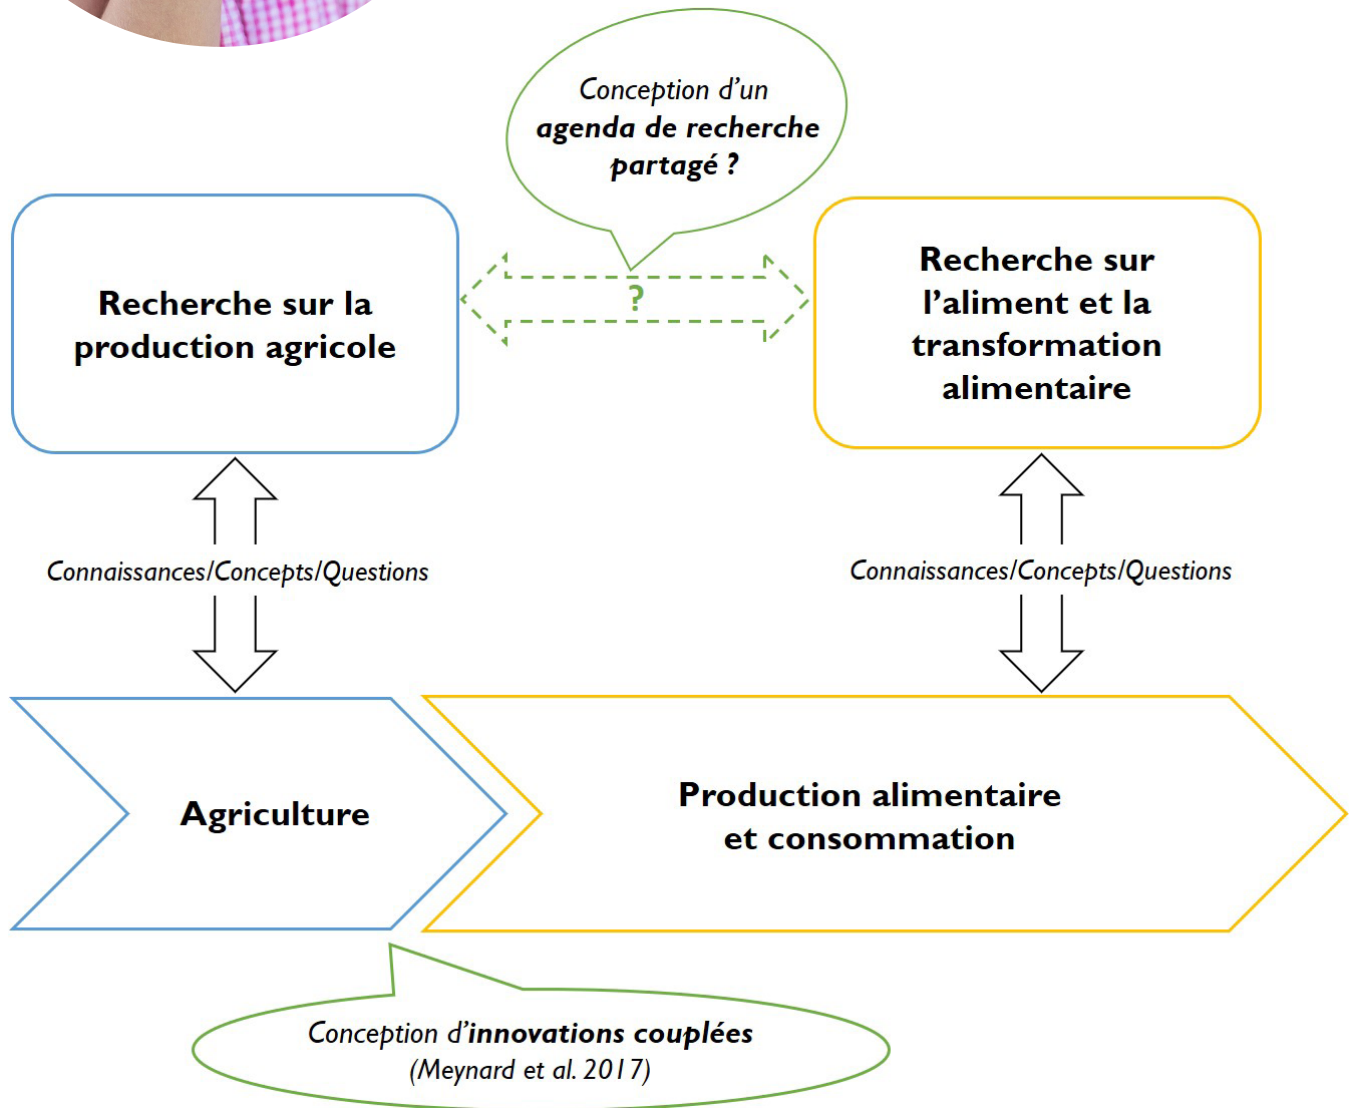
Conception d'un agenda de recherche partagé ?

Recherche sur la production agricole

?

Recherche sur l'aliment et la transformation alimentaire

Connaissances/Concepts/Questions

Connaissances/Concepts/Questions

Agriculture

Production alimentaire et consommation

Conception d'innovations couplées (Meynard et al. 2017)